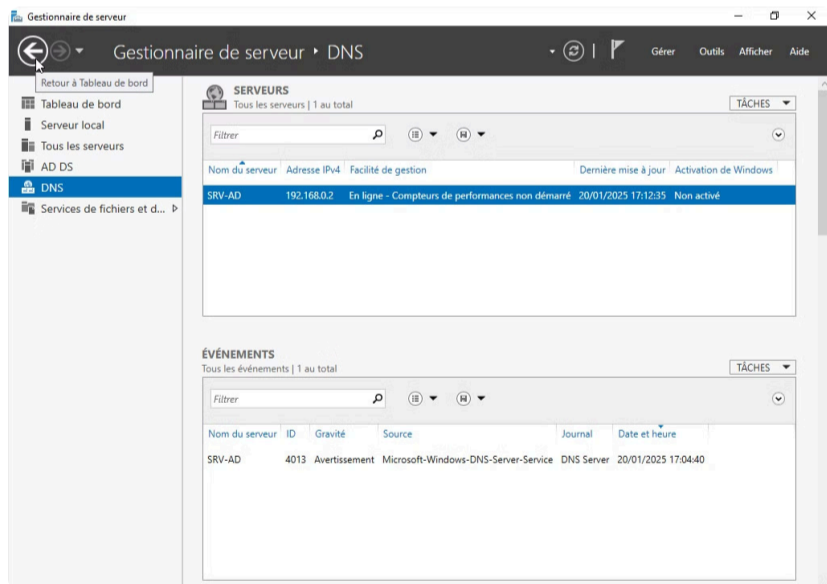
Gestionnaire de serveur

Gestionnaire de serveur • DNS

Gérer Outils Afficher Aide

Retour à Tableau de bord

Tableau de bord
Serveur local
Tous les serveurs
AD DS
DNS
Services de fichiers et d...

SERVEURS
Tous les serveurs | 1 au total

TÂCHES

Filtrer

| Nom du serveur | Adresse IPv4 | Facilité de gestion | Dernière mise à jour | Activation de Windows |
|---|---|---|---|---|
| SRV-AD | 192.168.0.2 | En ligne - Compteurs de performances non démarré | 20/01/2025 17:12:35 | Non activé |

ÉVÉNEMENTS
Tous les événements | 1 au total

TÂCHES

Filtrer

| Nom du serveur | ID | Gravité | Source | Journal | Date et heure |
|---|---|---|---|---|---|
| SRV-AD | 4013 | Avertissement | Microsoft-Windows-DNS-Server-Service | DNS Server | 20/01/2025 17:04:40 |